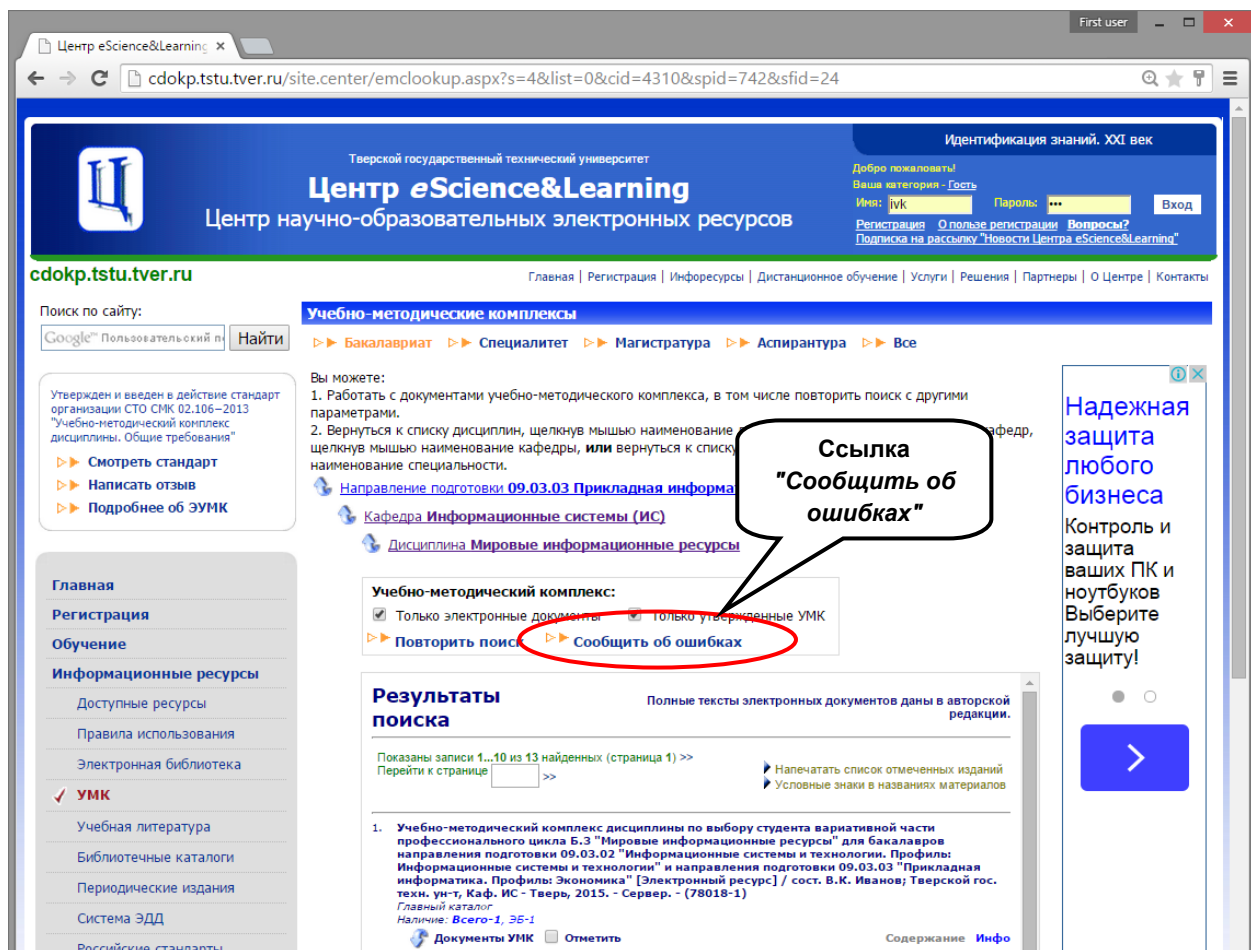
Центр eScience&Learning

First user

cdokp.tstu.tver.ru/site.center/emclookup.aspx?s=4&list=0&cid=4310&spid=742&sfid=24

Тверской государственный технический университет
Центр eScience&Learning
Центр научно-образовательных электронных ресурсов

Идентификация знаний. XXI век
Добро пожаловать!
Ваша категория - Гость
Имя: ivk Пароль: ••• Вход
Регистрация О пользе регистрации Вопросы?
Подписка на рассылку "Новости Центра eScience&Learning"

cdokp.tstu.tver.ru

Главная | Регистрация | Инфоресурсы | Дистанционное обучение | Услуги | Решения | Партнеры | О Центре | Контакты

Поиск по сайту:
Google™ Пользовательский по Найти

Утвержден и введен в действие стандарт организации СТО СМК 02.106–2013 "Учебно-методический комплекс дисциплины. Общие требования"
Смотреть стандарт
Написать отзыв
Подробнее об ЭУМК

Главная
Регистрация
Обучение
Информационные ресурсы
Доступные ресурсы
Правила использования
Электронная библиотека
УМК
Учебная литература
Библиотечные каталоги
Периодические издания
Система ЭДД
Российские стандарты

Учебно-методические комплексы
Бакалавриат Специалитет Магистратура Аспирантура Все

Вы можете:
1. Работать с документами учебно-методического комплекса, в том числе повторить поиск с другими параметрами.
2. Вернуться к списку дисциплин, щелкнув мышью наименование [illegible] кафедр, щелкнув мышью наименование кафедры, или вернуться к списку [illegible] наименование специальности.

Направление подготовки 09.03.03 Прикладная информа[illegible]
Кафедра Информационные системы (ИС)
Дисциплина Мировые информационные ресурсы

Ссылка "Сообщить об ошибках"

Учебно-методический комплекс:
Только электронные документы Только утвержденные УМК
Повторить поиск Сообщить об ошибках

Результаты поиска
Полные тексты электронных документов даны в авторской редакции.

Показаны записи 1...10 из 13 найденных (страница 1) >>
Перейти к странице >>
Напечатать список отмеченных изданий
Условные знаки в названиях материалов

1. Учебно-методический комплекс дисциплины по выбору студента вариативной части профессионального цикла Б.3 "Мировые информационные ресурсы" для бакалавров направления подготовки 09.03.02 "Информационные системы и технологии. Профиль: Информационные системы и технологии" и направления подготовки 09.03.03 "Прикладная информатика. Профиль: Экономика" [Электронный ресурс] / сост. В.К. Иванов; Тверской гос. техн. ун-т, Каф. ИС - Тверь, 2015. - Сервер. - (78018-1)
Главный каталог
Наличие: Всего-1, ЭБ-1
Документы УМК Отметить Содержание Инфо

Надежная защита любого бизнеса
Контроль и защита ваших ПК и ноутбуков Выберите лучшую защиту!